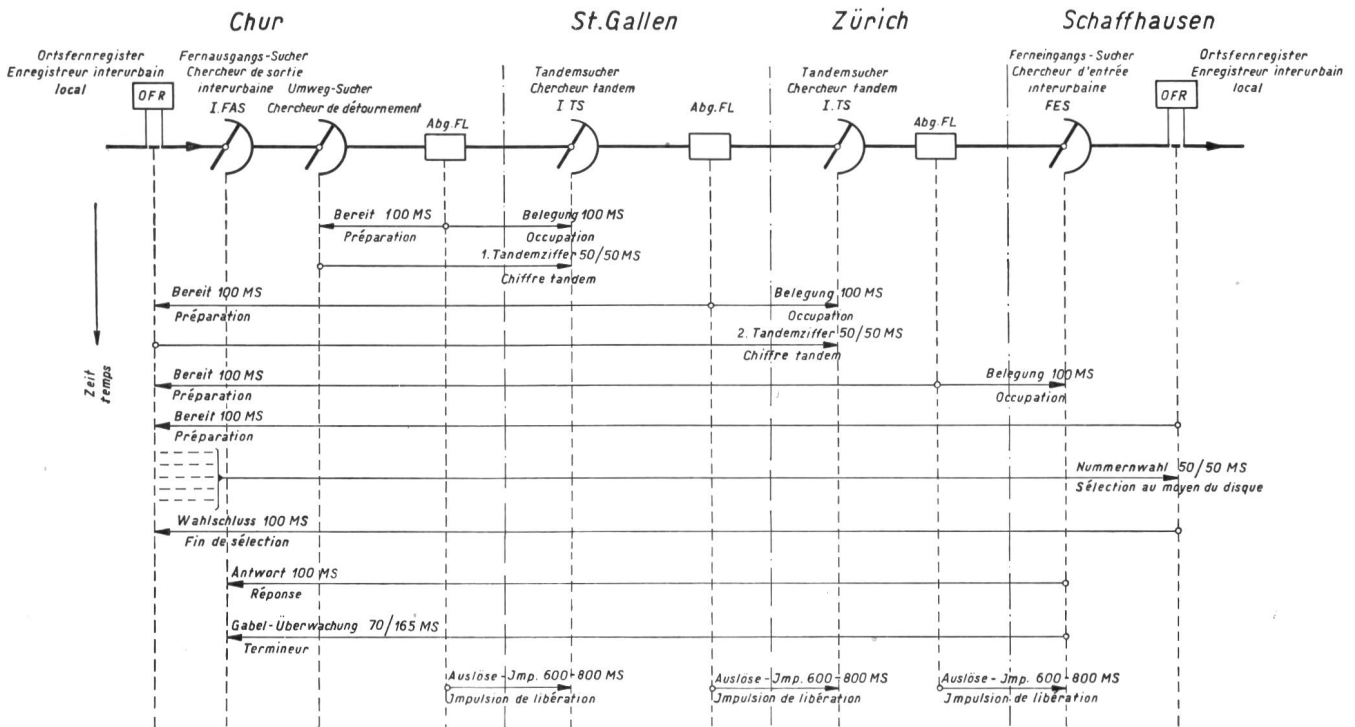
Chur

St.Gallen

Zürich

Schaffhausen

Ortsfernregister
Enregistreur interurbain
local

OFR

Fernausgangs-Sucher
Chercheur de sortie
interurbaine
I.FAS

Umweg-Sucher
Chercheur de détournement

Abg.FL

Tandemsucher
Chercheur tandem
I TS

Abg.FL

Tandemsucher
Chercheur tandem
I.TS

Abg.FL

Ferneingangs-Sucher
Chercheur d'entrée
interurbaine
FES

OFR

Ortsfernregister
Enregistreur interurbain
local

Zeit
temps

Bereit 100 MS
Préparation

Belegung 100 MS
Occupation

1. Tandemziffer 50/50 MS
Chiffre tandem

Bereit 100 MS
Préparation

Belegung 100 MS
Occupation

2. Tandemziffer 50/50 MS
Chiffre tandem

Bereit 100 MS
Préparation

Belegung 100 MS
Occupation

Bereit 100 MS
Préparation

Nummernwahl 50/50 MS
Sélection au moyen du disque

Wahlschluss 100 MS
Fin de sélection

Antwort 100 MS
Réponse

Gabel-Überwachung 70/165 MS
Termineur

Auslöse-Jmp. 600-800 MS
Jmpulsion de libération

Auslöse-Jmp. 600-800 MS
Jmpulsion de libération

Auslöse-Jmp. 600-800 MS
Jmpulsion de libération